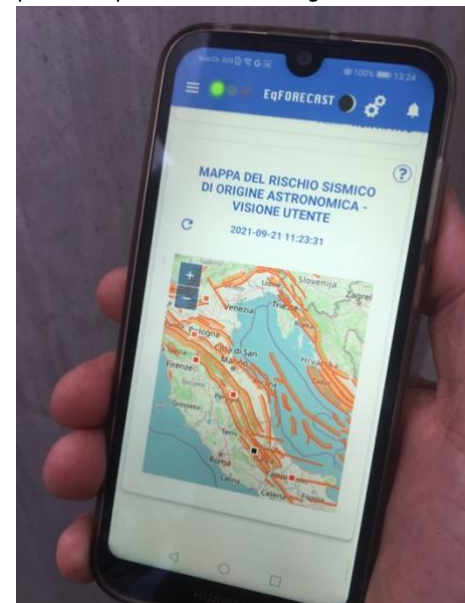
100% 13:24

EqFORECAST

MAPPA DEL RISCHIO SISMICO DI ORIGINE ASTRONOMICA - VISIONE UTENTE

2021-09-21 11:23:31

+
−

Slovenija
Zagreb
Venezia
Trieste
Bologna
Città di San Marino
Hrvatska
Firenze
Roma
Latina